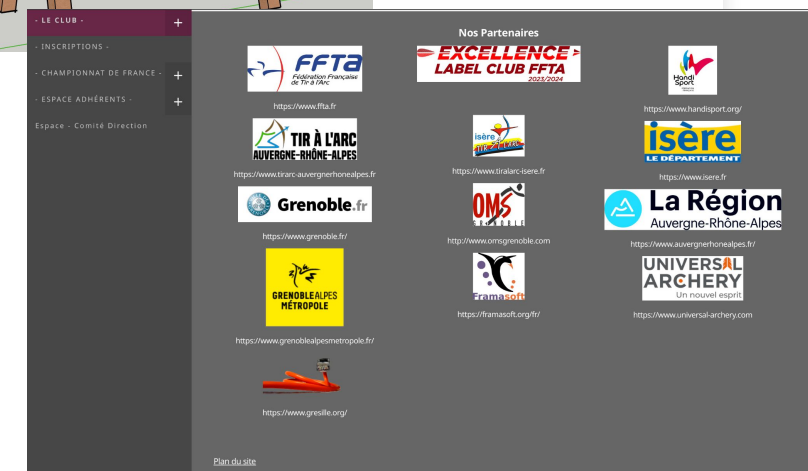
- LE CLUB - +

- INSCRIPTIONS -

- CHAMPIONNAT DE FRANCE - +

- ESPACE ADHÉRENTS - +

Espace - Comité Direction

Nos Partenaires

FFTA Fédération Française de Tir à l'Arc

https://www.ffta.fr

EXCELLENCE LABEL CLUB FFTA 2023/2024

Handi Sport

https://www.handisport.org/

TIR À L'ARC AUVERGNE-RHÔNE-ALPES

https://www.tirarc-auvergnerhonealpes.fr

isère TIR À L'ARC

https://www.tiralarc-isere.fr

isère LE DÉPARTEMENT

https://www.isere.fr

Grenoble.fr

https://www.grenoble.fr/

OMS GRENOBLE

http://www.omsgrenoble.com

La Région Auvergne-Rhône-Alpes

https://www.auvergnerhonealpes.fr/

GRENOBLEALPES MÉTROPOLE

https://www.grenoblealpesmetropole.fr/

Framasoft

https://framasoft.org/fr/

UNIVERSAL ARCHERY Un nouvel esprit

https://www.universal-archery.com

https://www.gresille.org/

Plan du site